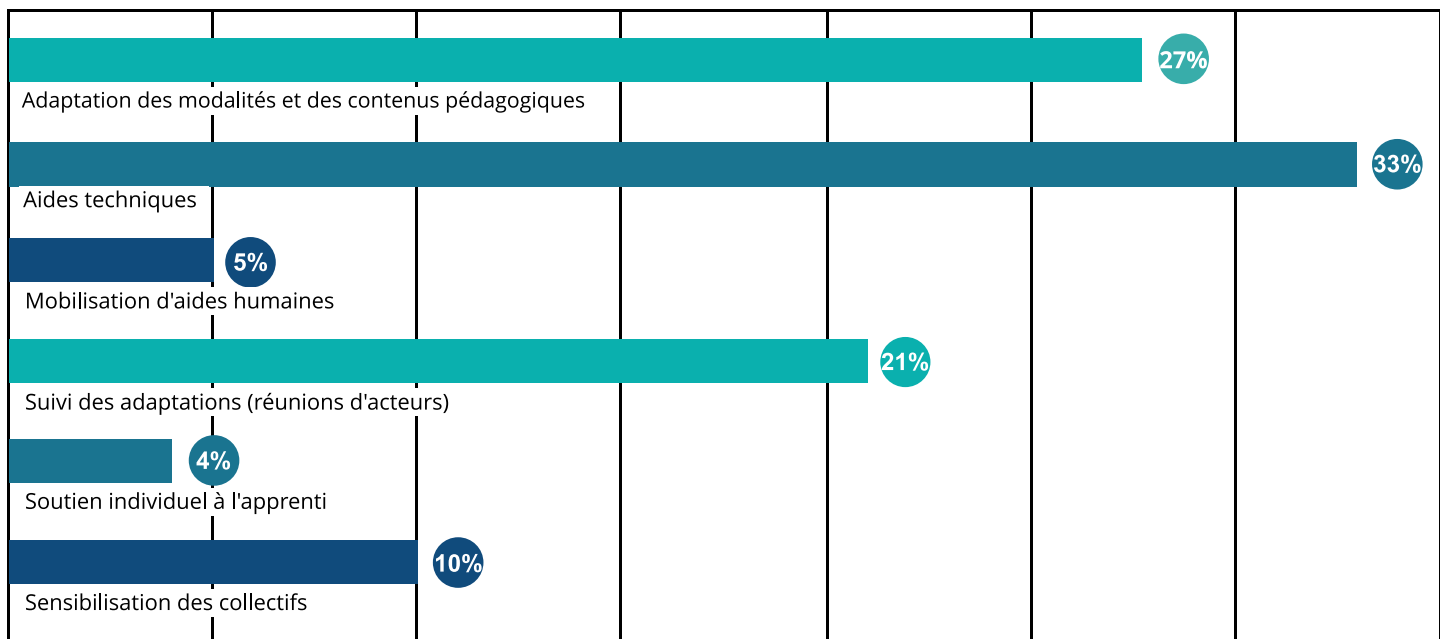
27%
Adaptation des modalités et des contenus pédagogiques
33%
Aides techniques
5%
Mobilisation d'aides humaines
21%
Suivi des adaptations (réunions d'acteurs)
4%
Soutien individuel à l'apprenti
10%
Sensibilisation des collectifs